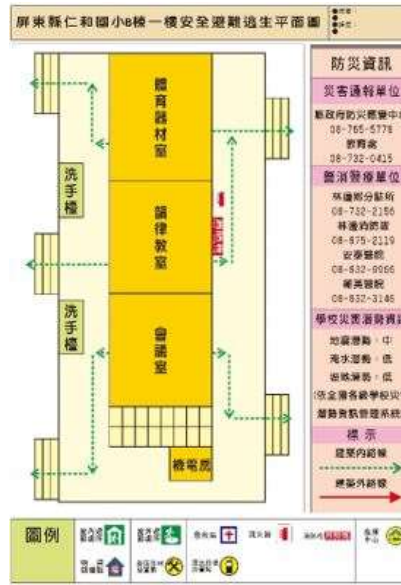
屏東縣仁和國小B棟一樓安全避難逃生平面圖

體育器材室

韻律教室

會議室

洗手檯

洗手檯

機電房

防災資訊

災害通報單位

縣政府防災應變中心
08-765-5779
教育處
08-732-0415

醫消警療單位

林邊派出所
08-732-2156
林邊消防隊
08-875-2119
安泰醫院
08-832-9966
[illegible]醫院
08-832-3146

學校災害潛勢資訊

地震潛勢：中
淹水潛勢：低
坡地潛勢：低
(依全國各級學校災害潛勢資訊管理系統)

標示

建築內路線

建築外路線

圖例

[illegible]